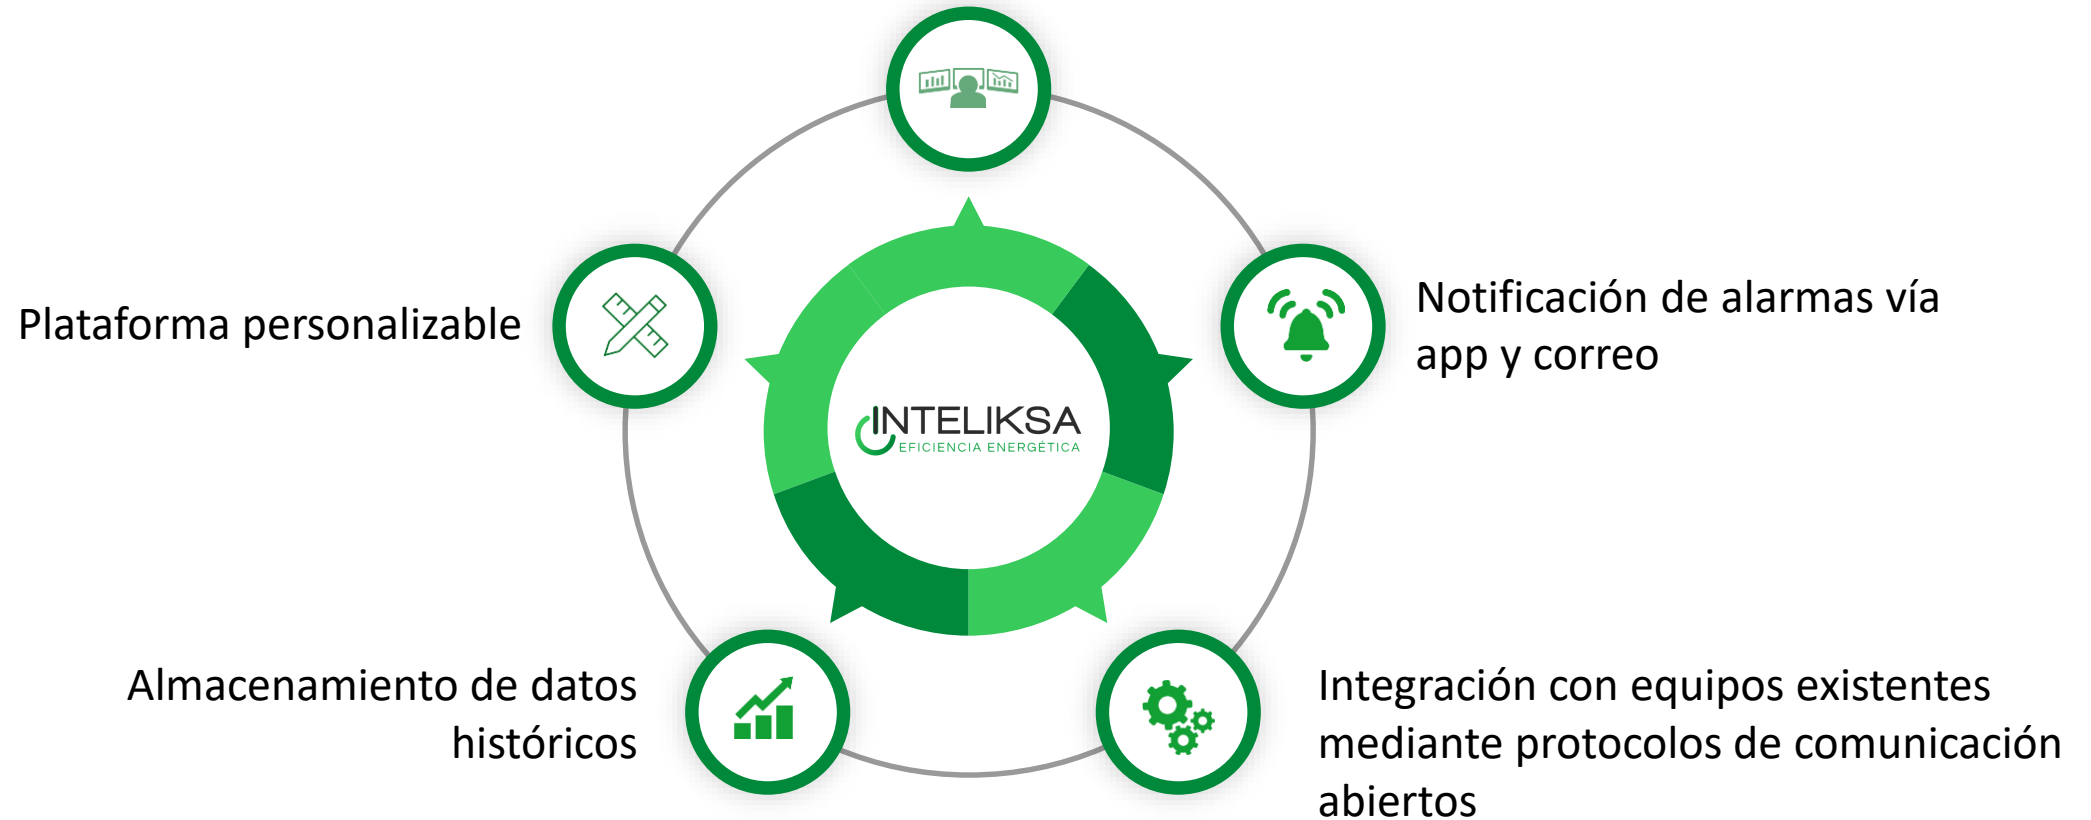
Plataforma personalizable

INTELIKSA
EFICIENCIA ENERGÉTICA

Notificación de alarmas vía app y correo

Almacenamiento de datos históricos

Integración con equipos existentes mediante protocolos de comunicación abiertos